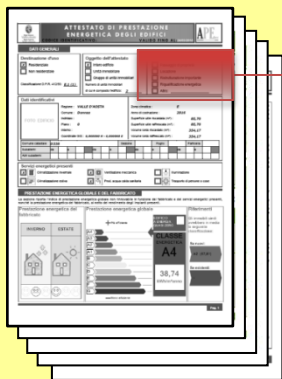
ATTESTATO DI PRESTAZIONE ENERGETICA DEGLI EDIFICI

DATI GENERALI

Destinazione d'uso

Residenziale

Non residenziale

Oggetto dell'attestato

Intero edificio

Unità immobiliare

Gruppo di unità immobiliari

Dati identificativi

Regione: VALLE D'AOSTA

Comune: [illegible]

Zona climatica: F

Anno di costruzione: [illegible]

60,76

68,78

224,27

224,27

Servizi energetici presenti

Climatizzazione invernale

Climatizzazione estiva

Ventilazione meccanica

Prod. acqua calda sanitaria

Illuminazione

Trasporto di persone o cose

PRESTAZIONE ENERGETICA GLOBALE E DEL FABBRICATO

Prestazione energetica del fabbricato

INVERNO

ESTATE

Prestazione energetica globale

Riferimenti

CLASSE ENERGETICA

A4

38,74

Pag. 1